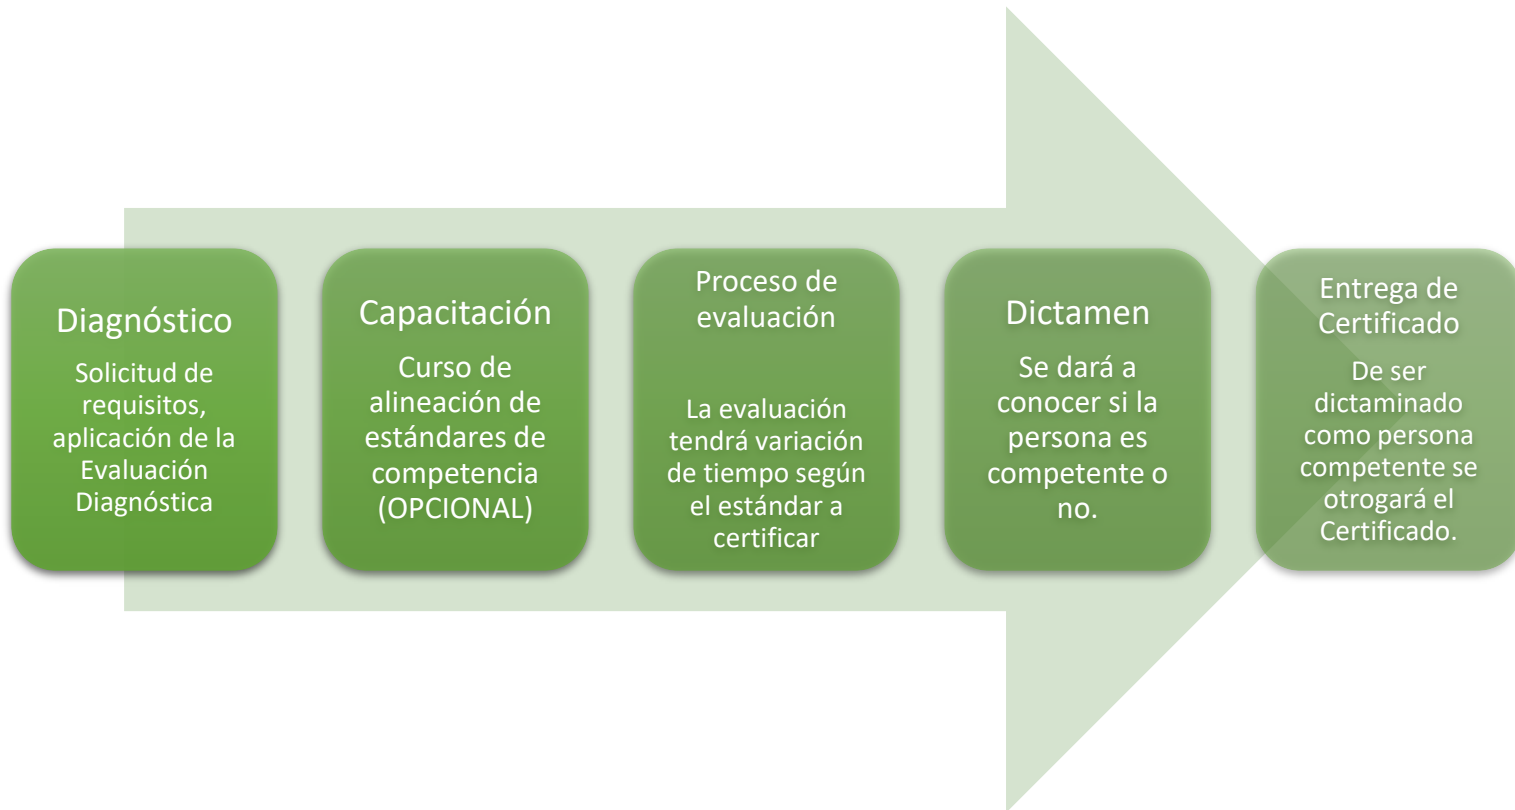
Diagnóstico

Solicitud de requisitos, aplicación de la Evaluación Diagnóstica

Capacitación

Curso de alineación de estándares de competencia (OPCIONAL)

Proceso de evaluación

La evaluación tendrá variación de tiempo según el estándar a certificar

Dictamen

Se dará a conocer si la persona es competente o no.

Entrega de Certificado

De ser dictaminado como persona competente se otrogará el Certificado.